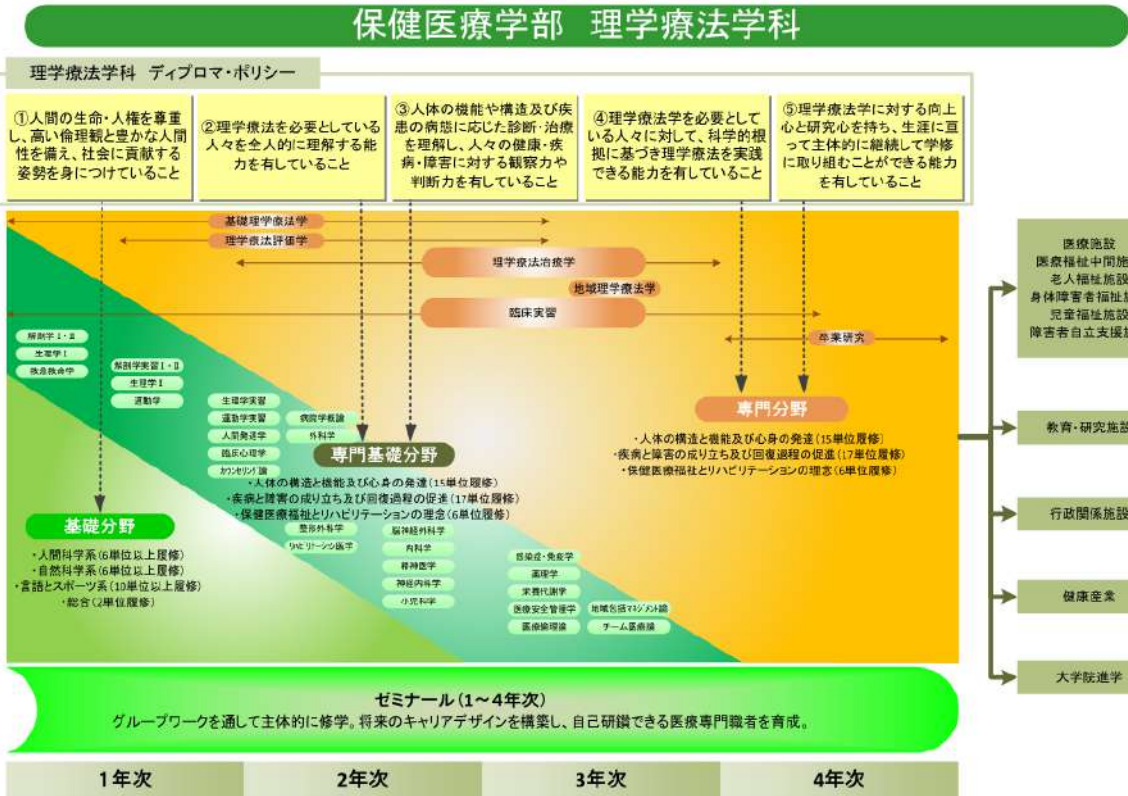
保健医療学部　理学療法学科

理学療法学科　ディプロマ・ポリシー

①人間の生命・人権を尊重し、高い倫理観と豊かな人間性を備え、社会に貢献する姿勢を身につけていること

②理学療法を必要としている人々を全人的に理解する能力を有していること

③人体の機能や構造及び疾患の病態に応じた診断・治療を理解し、人々の健康・疾病・障害に対する観察力や判断力を有していること

④理学療法学を必要としている人々に対して、科学的根拠に基づき理学療法を実践できる能力を有していること

⑤理学療法学に対する向上心と研究心を持ち、生涯に亘って主体的に継続して学修に取り組むことができる能力を有していること

基礎理学療法学
理学療法評価学
理学療法治療学
地域理学療法学
臨床実習
卒業研究

解剖学Ⅰ・Ⅱ
生理学Ⅰ
救急救命学
解剖学実習Ⅰ・Ⅱ
生理学Ⅱ
運動学
生理学実習
運動学実習
人間発達学
臨床心理学
カウンセリング論
病院学概論
外科学

専門基礎分野
・人体の構造と機能及び心身の発達（15単位履修）
・疾病と障害の成り立ち及び回復過程の促進（17単位履修）
・保健医療福祉とリハビリテーションの理念（6単位履修）

整形外科学
リハビリテーション医学
脳神経外科学
内科学
精神医学
神経内科学
小児科学
感染症・免疫学
薬理学
栄養代謝学
医療安全管理学
医療倫理論
地域包括マネジメント論
チーム医療論

専門分野
・人体の構造と機能及び心身の発達（15単位履修）
・疾病と障害の成り立ち及び回復過程の促進（17単位履修）
・保健医療福祉とリハビリテーションの理念（6単位履修）

基礎分野
・人間科学系（6単位以上履修）
・自然科学系（6単位以上履修）
・言語とスポーツ系（10単位以上履修）
・総合（2単位履修）

医療施設
医療福祉中間施
老人福祉施設
身体障害者福祉施
児童福祉施設
障害者自立支援施

教育・研究施設

行政関係施設

健康産業

大学院進学

ゼミナール（1～4年次）
グループワークを通して主体的に修学。将来のキャリアデザインを構築し、自己研鑽できる医療専門職者を育成。

1年次
2年次
3年次
4年次